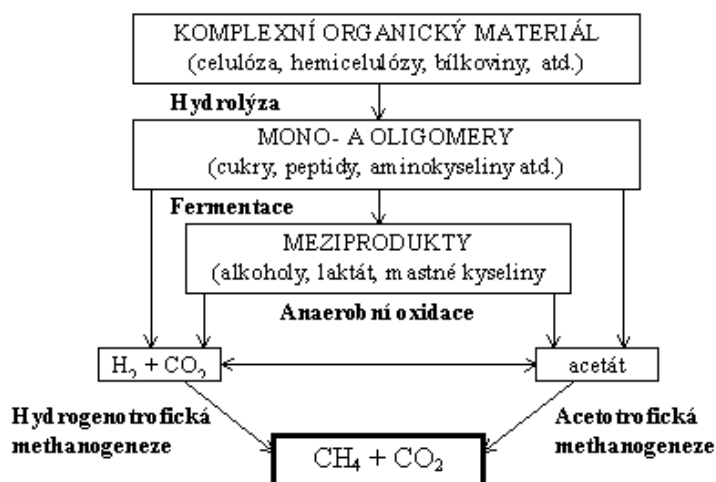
KOMPLEXNÍ ORGANICKÝ MATERIÁL
(celulóza, hemicelulózy, bílkoviny, atd.)

Hydrolýza

MONO- A OLIGOMERY
(cukry, peptidy, aminokyseliny atd.)

Fermentace

MEZIPRODUKTY
(alkoholy, laktát, mastné kyseliny

Anaerobní oxidace

$H_2 + CO_2$

acetát

Hydrogenotrofická methanogeneze

Acetotrofická methanogeneze

$CH_4 + CO_2$